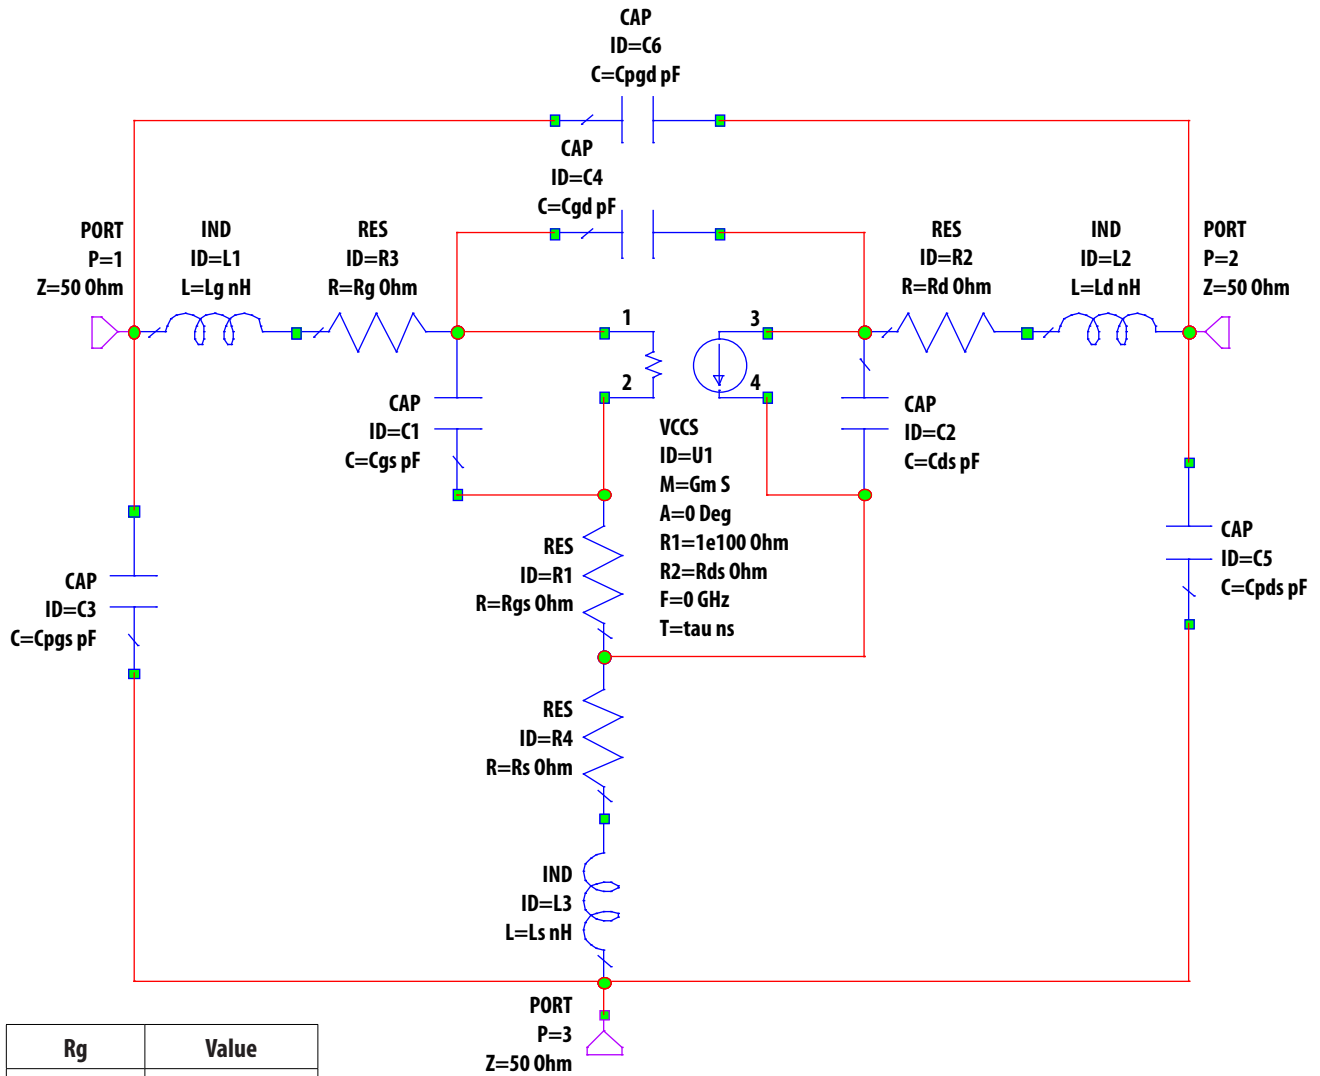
CAP
ID=C6
C=Cpgd pF

CAP
ID=C4
C=Cgd pF

PORT
P=1
Z=50 Ohm

IND
ID=L1
L=Lg nH

RES
ID=R3
R=Rg Ohm

RES
ID=R2
R=Rd Ohm

IND
ID=L2
L=Ld nH

PORT
P=2
Z=50 Ohm

1

2

3

4

CAP
ID=C1
C=Cgs pF

CAP
ID=C2
C=Cds pF

VCCS
ID=U1
M=Gm S
A=0 Deg
R1=1e100 Ohm
R2=Rds Ohm
F=0 GHz
T=tau ns

CAP
ID=C5
C=Cpds pF

RES
ID=R1
R=Rgs Ohm

CAP
ID=C3
C=Cpgs pF

RES
ID=R4
R=Rs Ohm

IND
ID=L3
L=Ls nH

PORT
P=3
Z=50 Ohm

| Rg | Value |
|---|---|